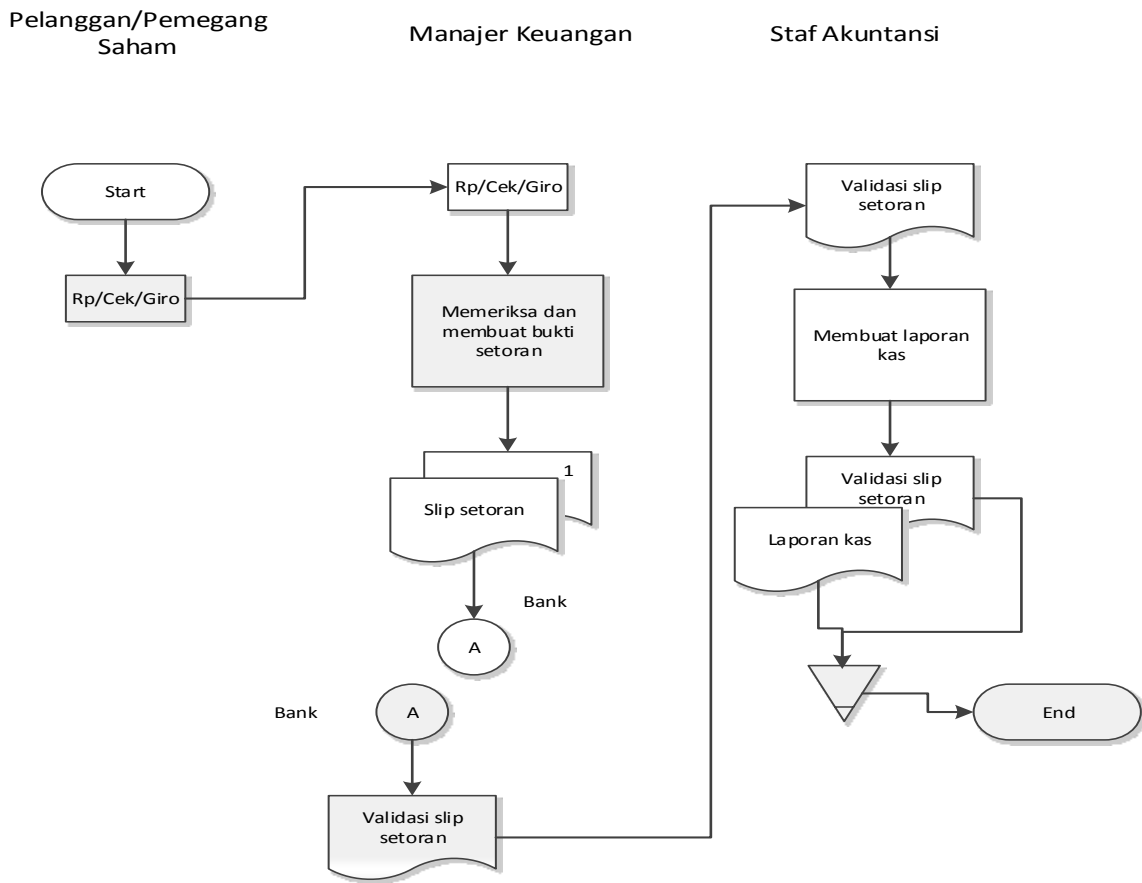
Pelanggan/Pemegang Saham

Manajer Keuangan

Staf Akuntansi

Start

Rp/Cek/Giro

Rp/Cek/Giro

Memeriksa dan membuat bukti setoran

1

Slip setoran

Bank

A

Bank

A

Validasi slip setoran

Validasi slip setoran

Membuat laporan kas

Validasi slip setoran

Laporan kas

End